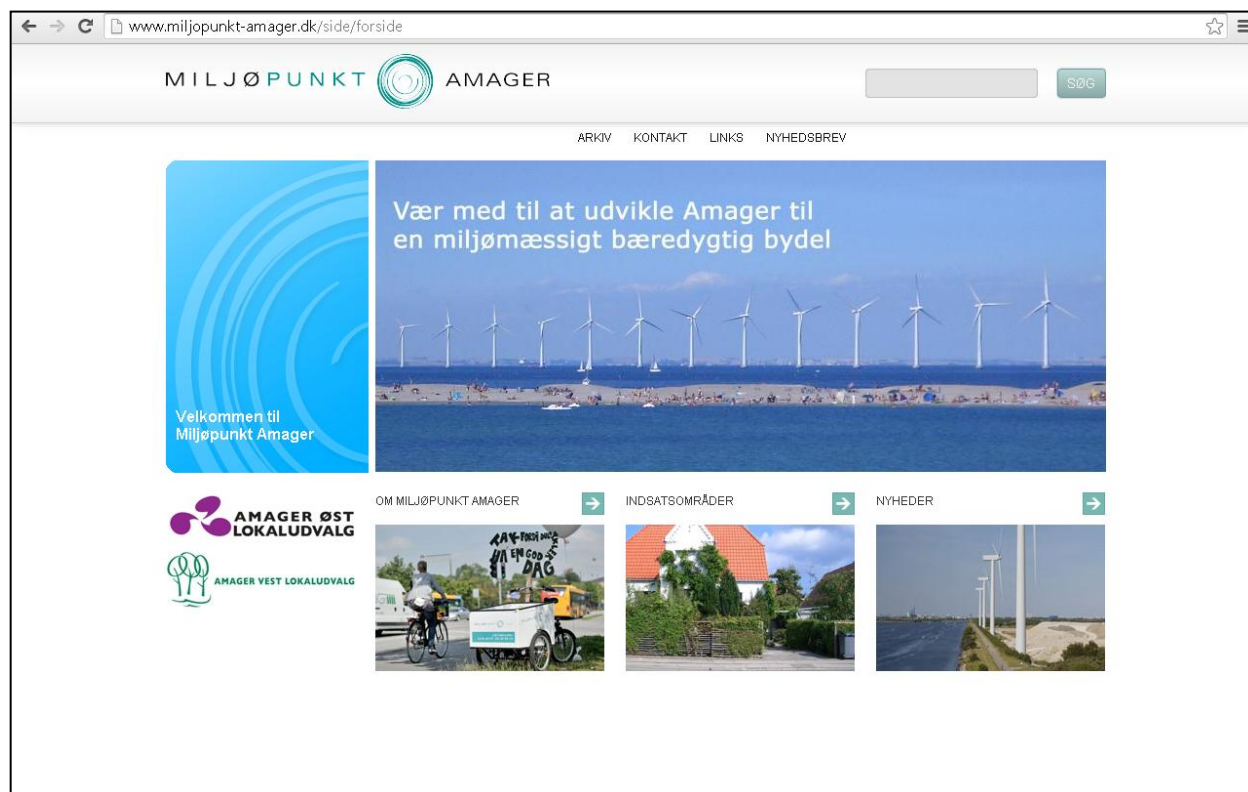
www.miljopunkt-amager.dk/side/forside

MILJØPUNKT AMAGER

SØG

ARKIV KONTAKT LINKS NYHEDSBREV

Vær med til at udvikle Amager til en miljømæssigt bæredygtig bydel

Velkommen til Miljøpunkt Amager

AMAGER ØST LOKALUDVALG

AMAGER VEST LOKALUDVALG

OM MILJØPUNKT AMAGER

INDSATSOMRÅDER

NYHEDER

TAK FORDI DU ER EN GOD DAG